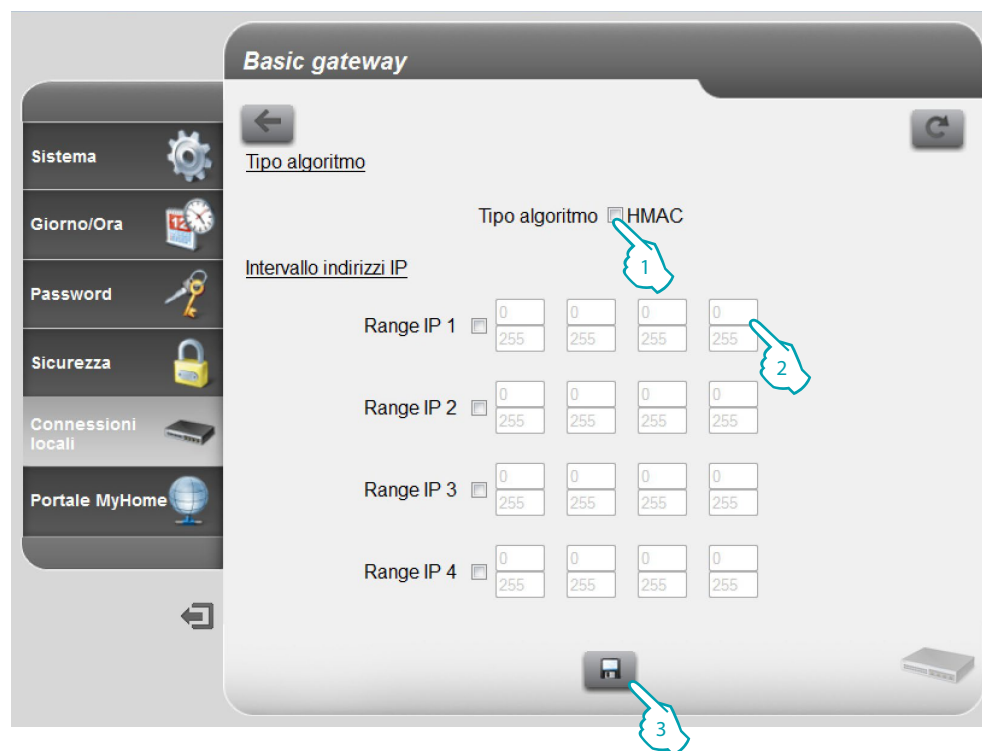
Basic gateway

Sistema
Giorno/Ora
Password
Sicurezza
Connessioni locali
Portale MyHome

Tipo algoritmo

Tipo algoritmo HMAC

1

Intervallo indirizzi IP

| | | | | |
|---|---|---|---|---|
| Range IP 1 | 0 | 0 | 0 | 0 |
| | 255 | 255 | 255 | 255 |
| Range IP 2 | 0 | 0 | 0 | 0 |
| | 255 | 255 | 255 | 255 |
| Range IP 3 | 0 | 0 | 0 | 0 |
| | 255 | 255 | 255 | 255 |
| Range IP 4 | 0 | 0 | 0 | 0 |
| | 255 | 255 | 255 | 255 |

2

3